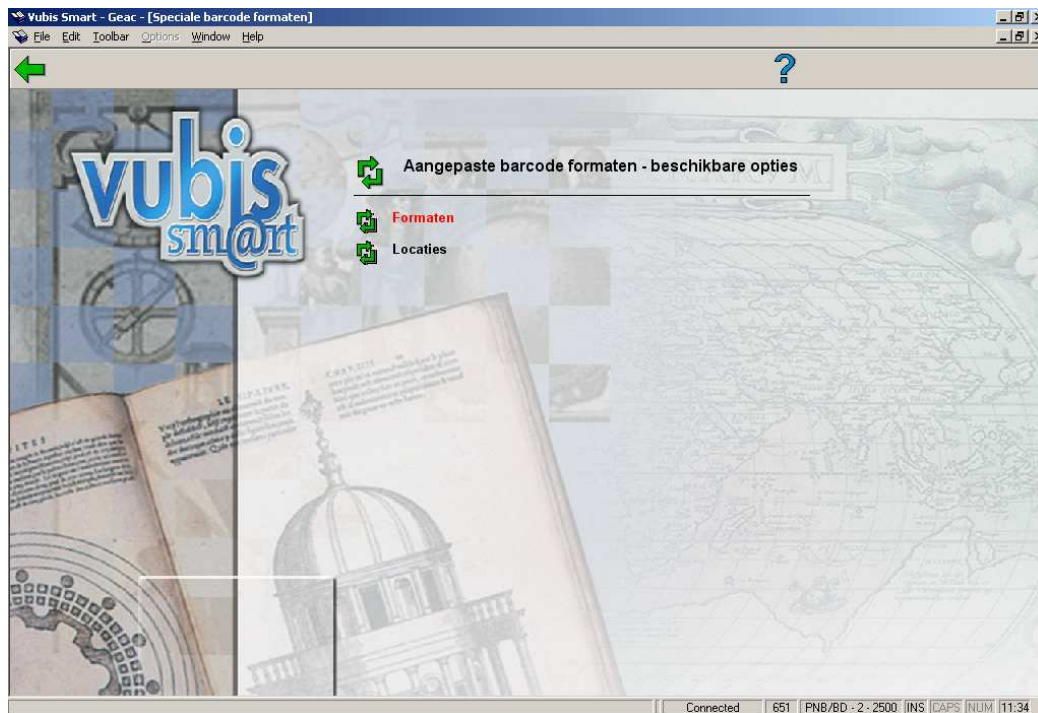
Vubis Smart - Geac - [Speciale barcode formaten]

File Edit Toolbar Options Window Help

?

vubis smart

Aangepaste barcode formaten - beschikbare opties

Formaten

Locaties

Connected | 651 | PNB/BD - 2 - 2500 | INS | CAPS | NUM | 11:34